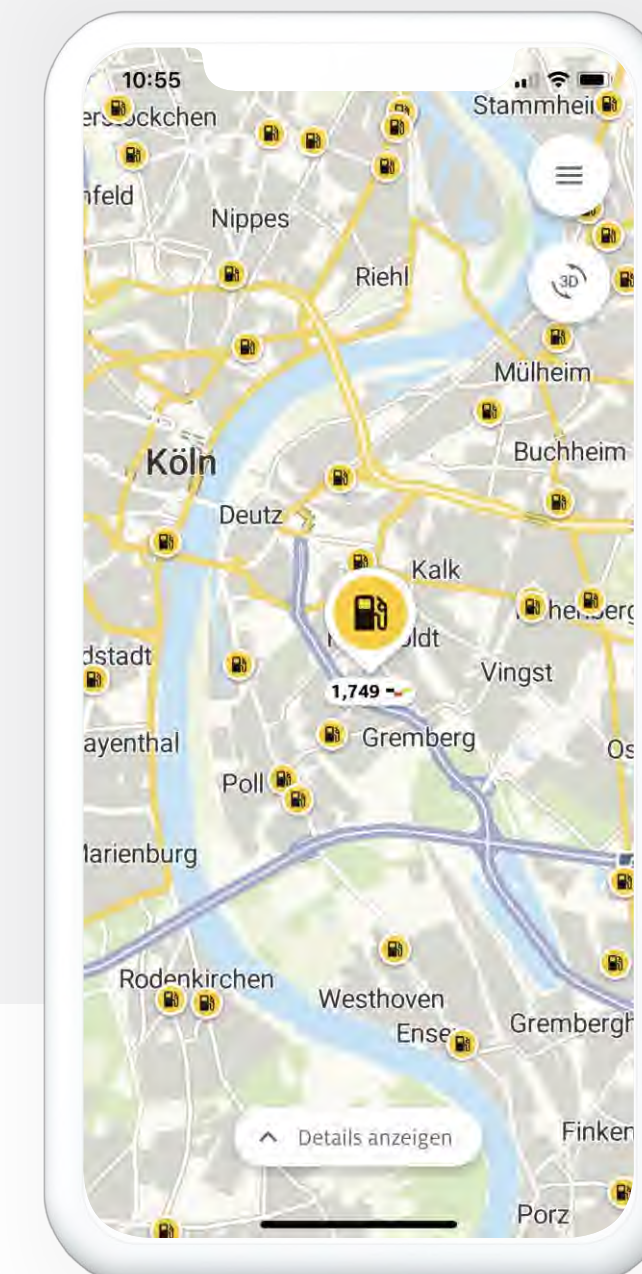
10:55

ersbockchen

Stammheim

nfeld

Nippes

Riehl

3D

Mülheim

Köln

Buchheim

Deutz

Kalk

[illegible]oldt

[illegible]heberg

dstadt

Vingst

1,749

ayenthal

Gremberg

Os

Poll

Marienburg

Rodenkirchen

Westhoven

Ense

Gremberghc

Details anzeigen

Finken

Porz